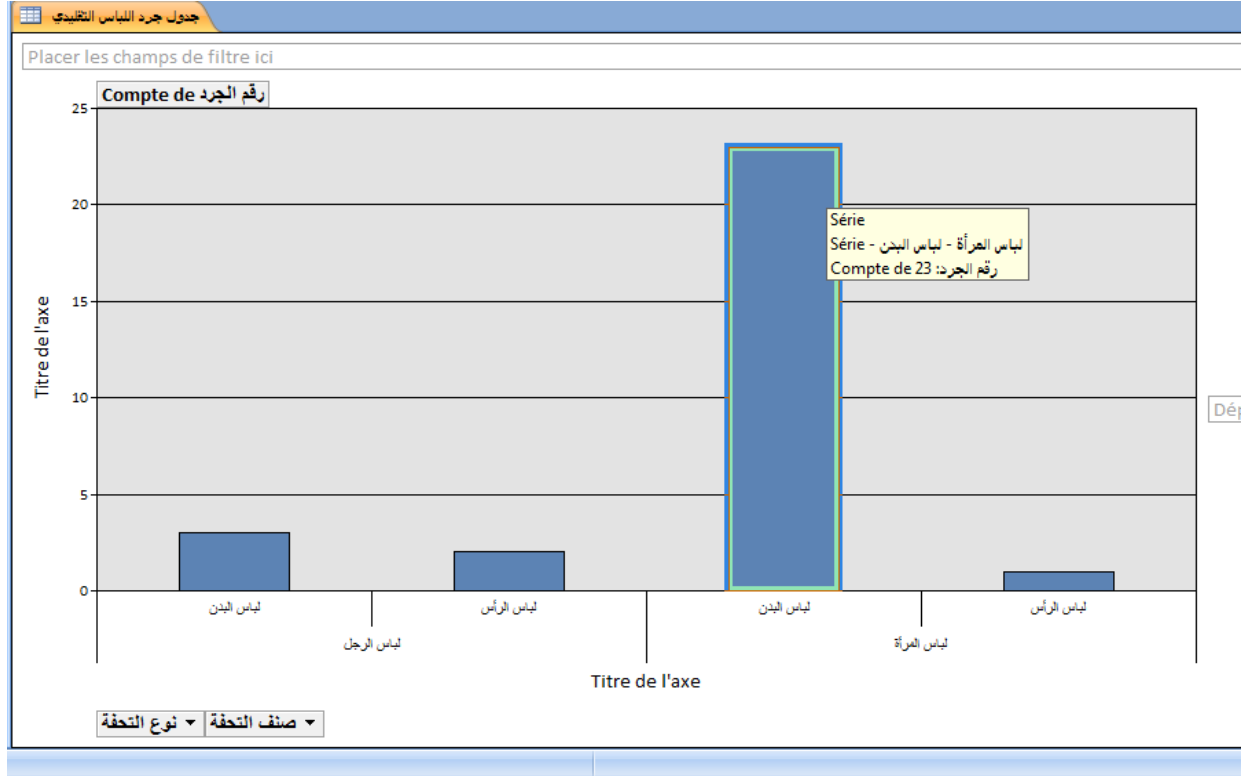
جدول جرد اللباس التقليدي

Placer les champs de filtre ici

Compte de رقم الجرد

25
20
15
10
5
0

Titre de l'axe

Série
Série - لباس المرأة - لباس البدن
Compte de رقم الجرد: 23

Dép

لباس البدن | لباس الرأس | لباس البدن | لباس الرأس
لباس الرجل | لباس المرأة

Titre de l'axe

نوع التحفة ▾ | صنف التحفة ▾